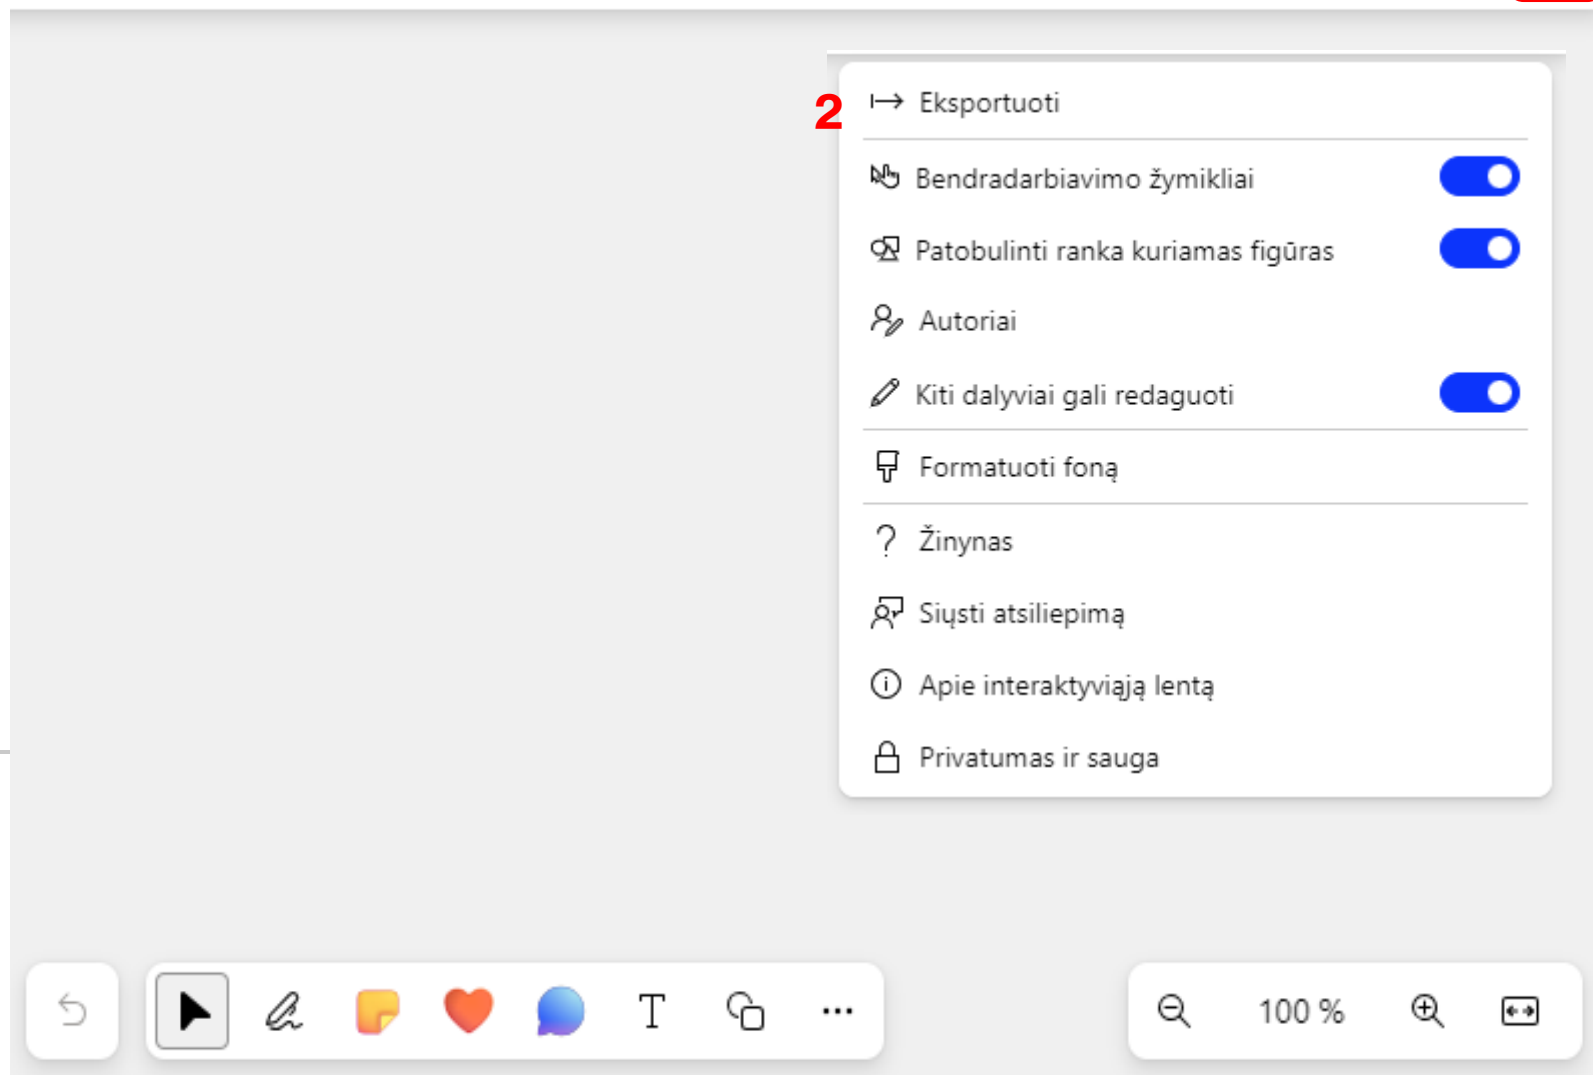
2

Eksportuoti

Bendradarbiavimo žymikliai

Patobulinti ranka kuriamas figūras

Autoriai

Kiti dalyviai gali redaguoti

Formatuoti foną

Žinynas

Siųsti atsiliepimą

Apie interaktyviąją lentą

Privatumas ir sauga

T

...

100 %